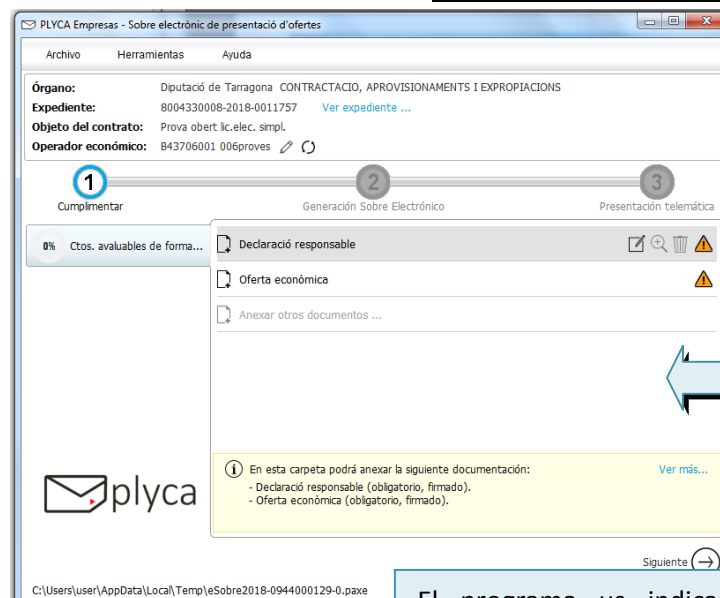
PLYCA Empresas - Sobre electrònic de presentació d'ofertes

Archivo Herramientas Ayuda

Órgano: Diputació de Tarragona CONTRACTACIO, APROVISIONAMENTS I EXPROPIACIONS
Expediente: 8004330008-2018-0011757 Ver expediente ...
Objeto del contrato: Prova obert lic.elec. simpl.
Operador económico: B43706001 006proves

1 Cumplimentar
2 Generación Sobre Electrónico
3 Presentación telemática

0% Ctos. avaluables de forma...

Declaració responsable
Oferta econòmica
Anexar otros documentos ...

En esta carpeta podrá anexar la siguiente documentación:
- Declaració responsable (obligatorio, firmado).
- Oferta econòmica (obligatorio, firmado).
Ver más...

plyca

Siguiente

C:\Users\user\AppData\Local\Temp\eSobre2018-0944000129-0.paxe

El programa us indica